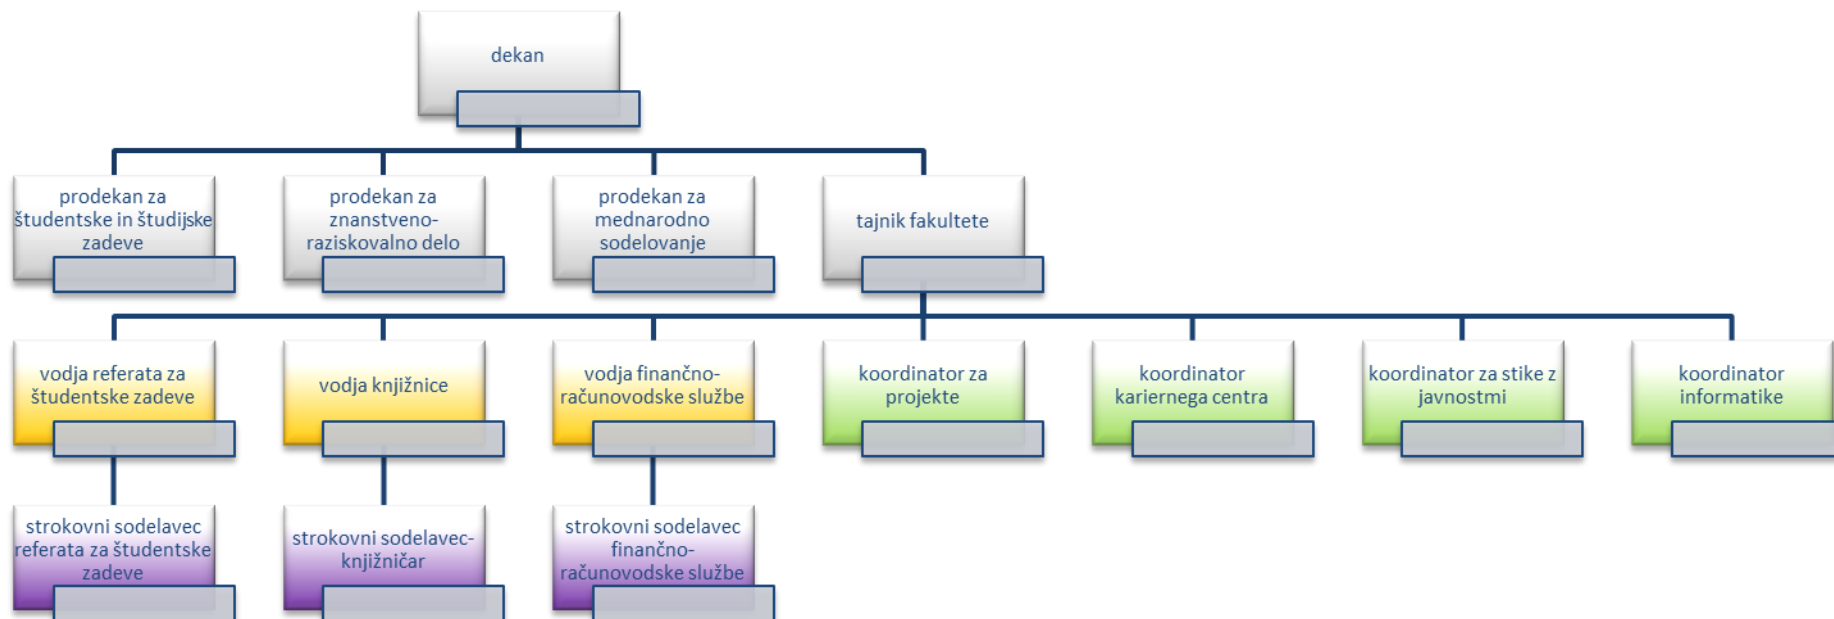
dekan

prodekan za študentske in študijske zadeve

prodekan za znanstveno-raziskovalno delo

prodekan za mednarodno sodelovanje

tajnik fakultete

vodja referata za študentske zadeve

vodja knjižnice

vodja finančno-računovodske službe

koordinator za projekte

koordinator kariernega centra

koordinator za stike z javnostmi

koordinator informatike

strokovni sodelavec referata za študentske zadeve

strokovni sodelavec-knjižničar

strokovni sodelavec finančno-računovodske službe